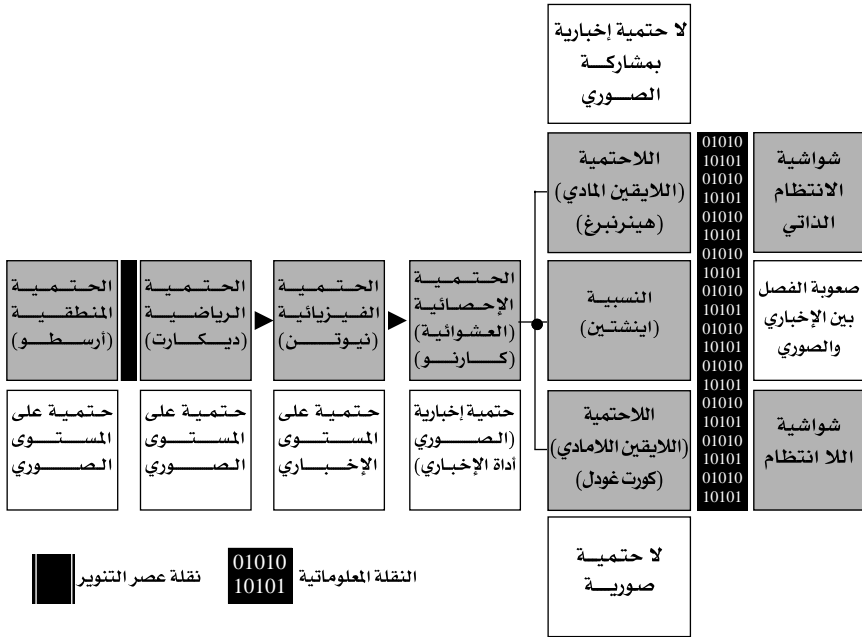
لا حتمية إخبارية بمشاركة الصوري

شواشية الانتظام الذاتي

صعوبة الفصل بين الإخباري والصوري

شواشية اللا انتظام

اللاحتمية (اللايقين المادي) (هينرنبرغ)

النسبية (اينشتين)

اللاحتمية (اللايقين اللامادي) (كورت غودل)

لا حتمية صورية

الحتمية الإحصائية (العشوائية) (كارنو)

الحتمية الفيزيائية (نيوتن)

الحتمية الرياضية (ديكارت)

الحتمية المنطقية (أرسطو)

حتمية إخبارية (الصوري أداة الإخباري)

حتمية على المستوى الإخباري

حتمية على المستوى الصوري

حتمية على المستوى الصوري

01010
10101
01010
10101
01010
10101
01010
10101
01010
10101
01010
10101
01010
10101
01010
10101
01010
10101

01010
10101
النقلة المعلوماتية

نقلة عصر التنوير